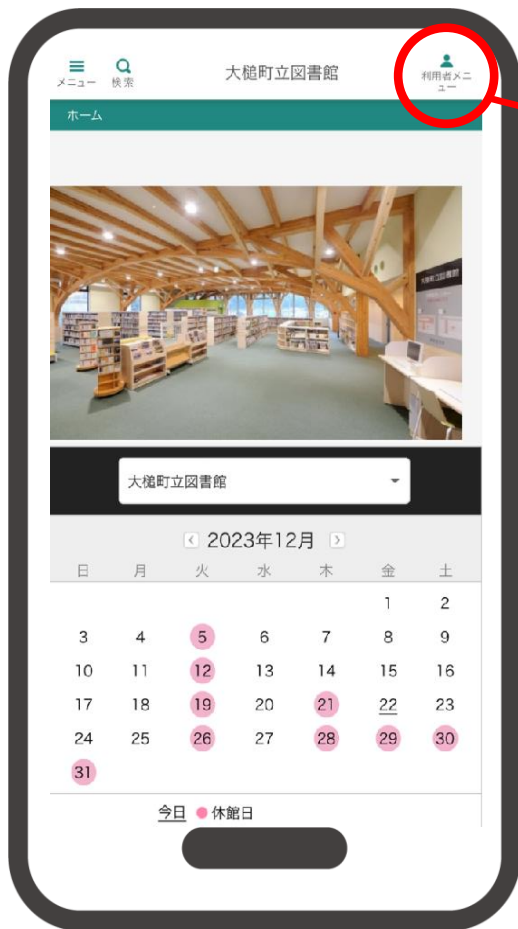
メニュー 検索 大槌町立図書館 利用者メニュー

ホーム

大槌町立図書館

2023年12月

| 日 | 月 | 火 | 水 | 木 | 金 | 土 |
|---|---|---|---|---|---|---|
| | | | | | 1 | 2 |
| 3 | 4 | 5 | 6 | 7 | 8 | 9 |
| 10 | 11 | 12 | 13 | 14 | 15 | 16 |
| 17 | 18 | 19 | 20 | 21 | 22 | 23 |
| 24 | 25 | 26 | 27 | 28 | 29 | 30 |
| 31 | | | | | | |

今日 休館日